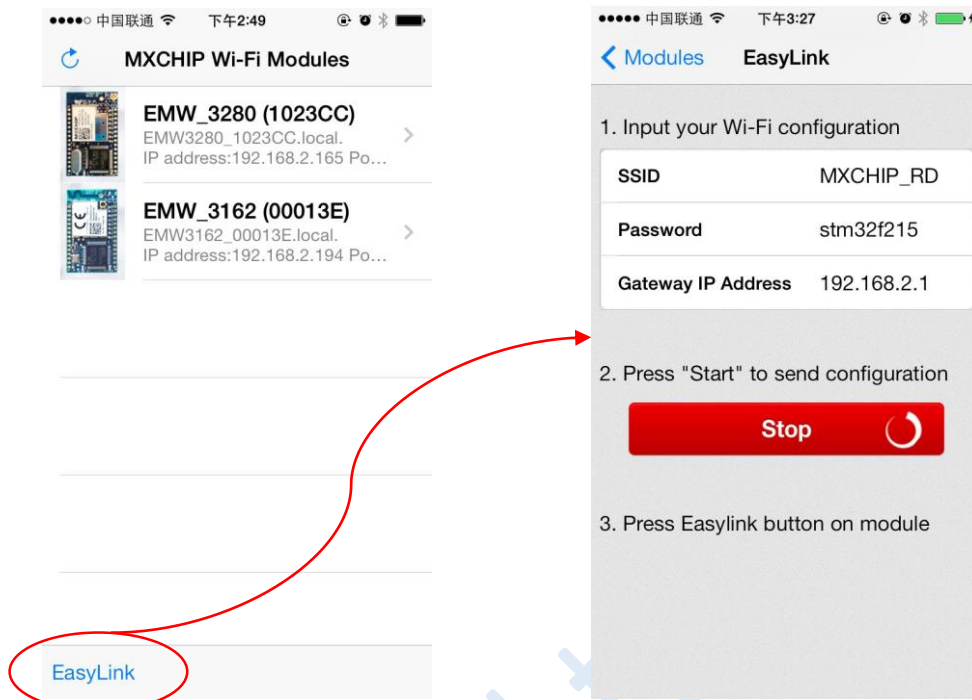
●●●●○ 中国联通 下午2:49

MXCHIP Wi-Fi Modules

EMW_3280 (1023CC)
EMW3280_1023CC.local.
IP address:192.168.2.165 Po...

EMW_3162 (00013E)
EMW3162_00013E.local.
IP address:192.168.2.194 Po...

EasyLink

●●●●● 中国联通 下午3:27

Modules EasyLink

1. Input your Wi-Fi configuration

| SSID | MXCHIP_RD |
|---|---|
| Password | stm32f215 |
| Gateway IP Address | 192.168.2.1 |

2. Press "Start" to send configuration

Stop

3. Press Easylink button on module